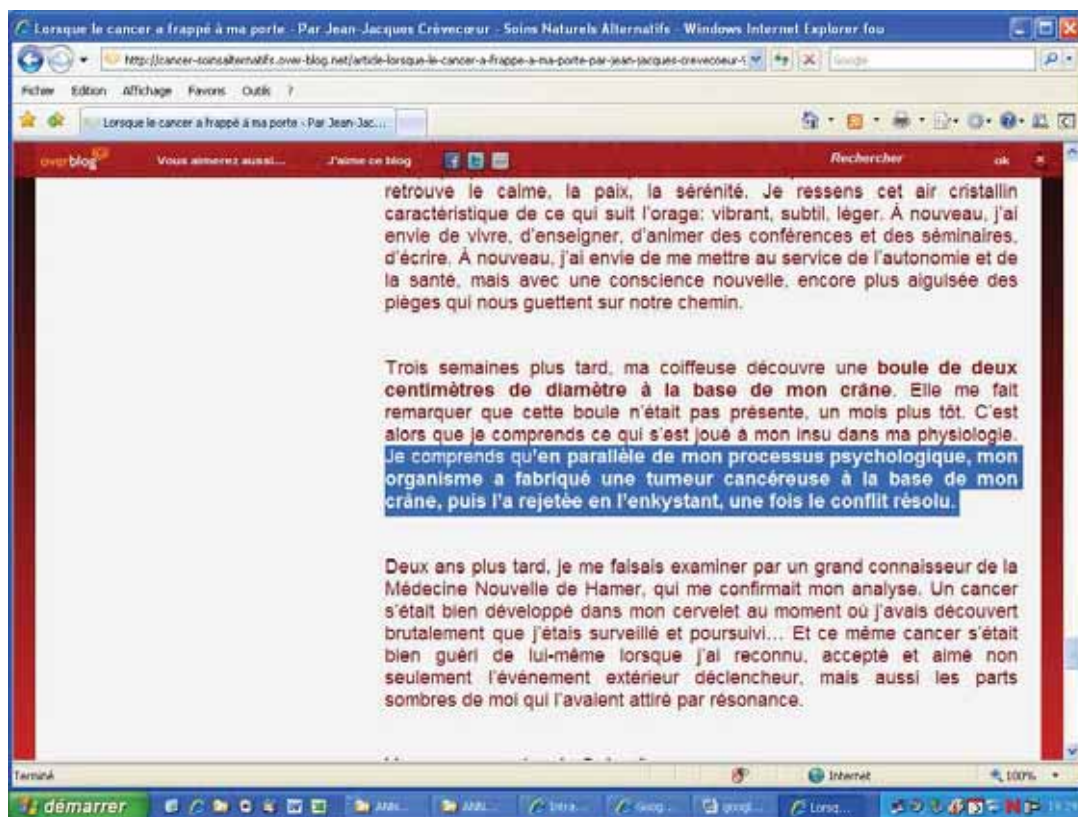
Lorsque le cancer a frappé à ma porte - Par Jean-Jacques Crèvecœur - Soins Naturels Alternatifs - Windows Internet Explorer fou

http://cancer-soinsalternatifs.over-blog.net/article-lorsque-le-cancer-a-frappe-a-ma-porte-par-jean-jacques-crevecoeur-

Google

Fichier Edition Affichage Favoris Outils ?

Lorsque le cancer a frappé à ma porte - Par Jean-Jac...

overblog Vous aimerez aussi... J'aime ce blog Rechercher ok

retrouve le calme, la paix, la sérénité. Je ressens cet air cristallin caractéristique de ce qui suit l'orage: vibrant, subtil, léger. À nouveau, j'ai envie de vivre, d'enseigner, d'animer des conférences et des séminaires, d'écrire. À nouveau, j'ai envie de me mettre au service de l'autonomie et de la santé, mais avec une conscience nouvelle, encore plus aiguisée des pièges qui nous guettent sur notre chemin.

Trois semaines plus tard, ma coiffeuse découvre une **boule de deux centimètres de diamètre à la base de mon crâne**. Elle me fait remarquer que cette boule n'était pas présente, un mois plus tôt. C'est alors que je comprends ce qui s'est joué à mon insu dans ma physiologie. Je comprends qu'**en parallèle de mon processus psychologique, mon organisme a fabriqué une tumeur cancéreuse à la base de mon crâne, puis l'a rejetée en l'enkystant, une fois le conflit résolu.**

Deux ans plus tard, je me faisais examiner par un grand connaisseur de la Médecine Nouvelle de Hamer, qui me confirmait mon analyse. Un cancer s'était bien développé dans mon cervelet au moment où j'avais découvert brutalement que j'étais surveillé et poursuivi... Et ce même cancer s'était bien guéri de lui-même lorsque j'ai reconnu, accepté et aimé non seulement l'événement extérieur déclencheur, mais aussi les parts sombres de moi qui l'avaient attiré par résonance.

Terminé Internet 100%

démarrer ANN... ANN... Intra... Goog... googl... Lorsq...